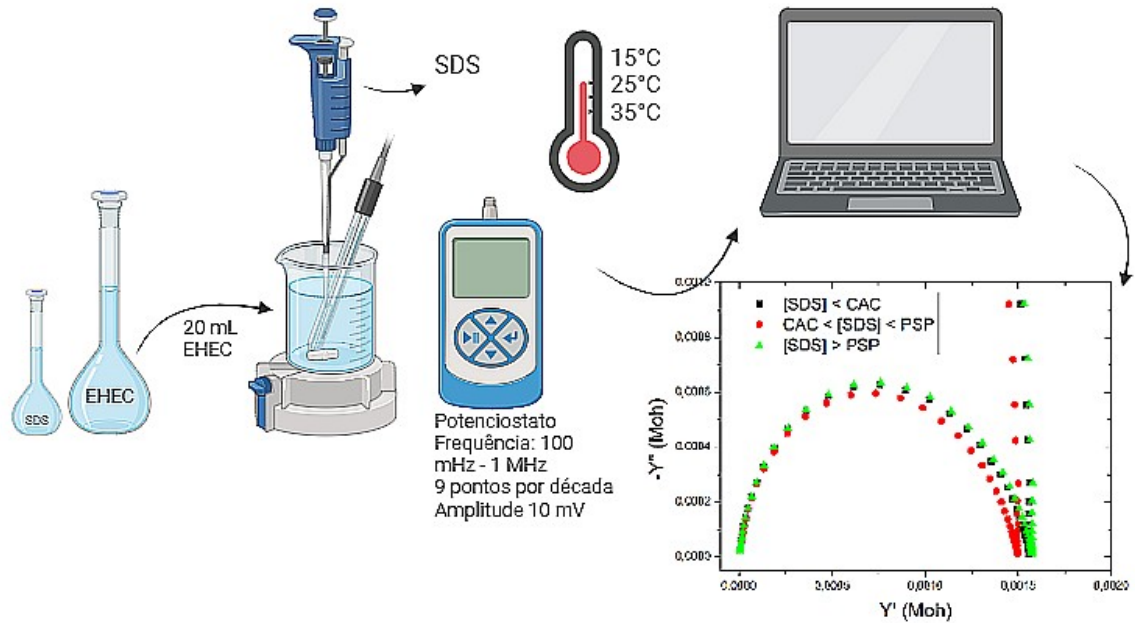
SDS

15°C
25°C
35°C

SDS

EHEC

20 mL
EHEC

Potenciostato
Frequência: 100 mHz - 1 MHz
9 pontos por década
Amplitude 10 mV

[SDS] < CAC
CAC < [SDS] < PSP
[SDS] > PSP

0,0012
0,0009
0,0006
0,0004
0,0002
0,0000

-Y'' (Moh)

0,0000
0,0005
0,0010
0,0015
0,0020

Y' (Moh)